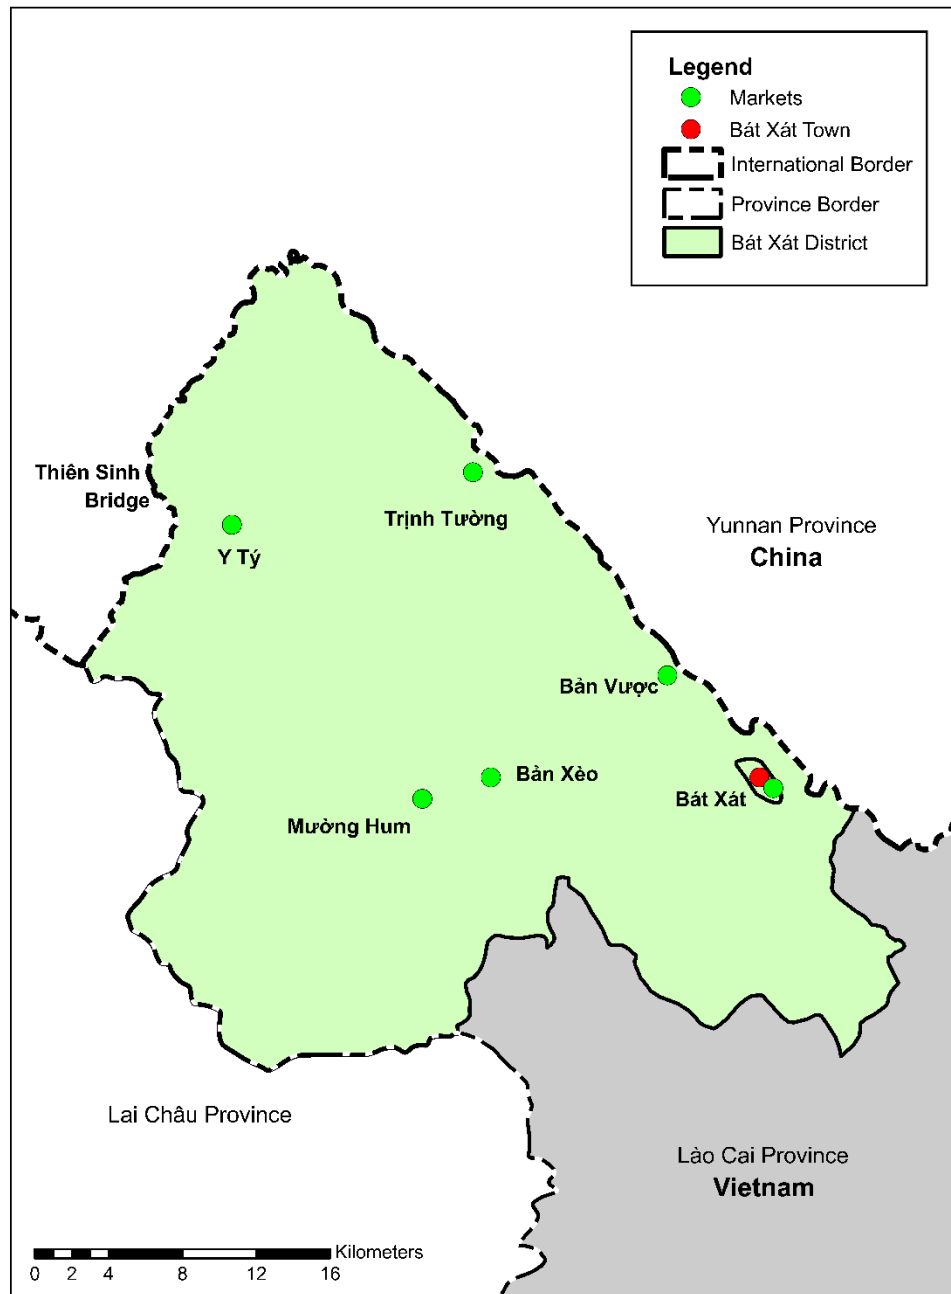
Legend
Markets
Bát Xát Town
International Border
Province Border
Bát Xát District

Thiên Sinh Bridge
Y Tý
Trịnh Tường
Yunnan Province
China
Bản Vược
Bản Xèo
Bát Xát
Mường Hum
Lai Châu Province
Lào Cai Province
Vietnam

Kilometers
0 2 4 8 12 16